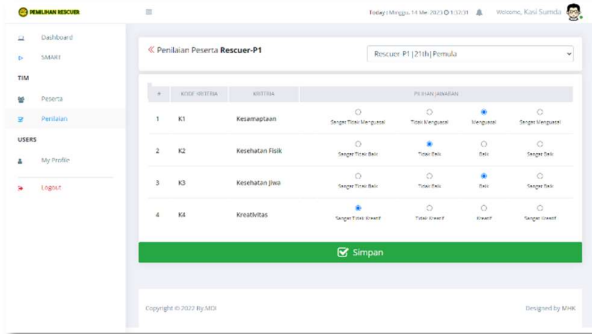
PEMILIHAN RESCUER

Today: Minggu, 14 Mei 2023 | 13:32:31    Welcome, Kasi Sumda

Dashboard
SMART
TIM
Peserta
Penilaian
USERS
My Profile
Logout

« Penilaian Peserta Rescuer-P1

Rescuer P1 | 21th | Pemula

| # | KODE KRITERIA | KRITERIA | PILIHAN JAWABAN | | | |
|---|---|---|---|---|---|---|
| 1 | K1 | Kesamaptaan | Sangat Tidak Menguasai | Tidak Menguasai | Menguasai | Sangat Menguasai |
| 2 | K2 | Kesehatan Fisik | Sangat Tidak Baik | Tidak Baik | Baik | Sangat Baik |
| 3 | K3 | Kesehatan Jiwa | Sangat Tidak Baik | Tidak Baik | Baik | Sangat Baik |
| 4 | K4 | Kreativitas | Sangat Tidak Kreatif | Tidak Kreatif | Kreatif | Sangat Kreatif |

Simpan

Copyright © 2022 By.MDI

Designed by MHK